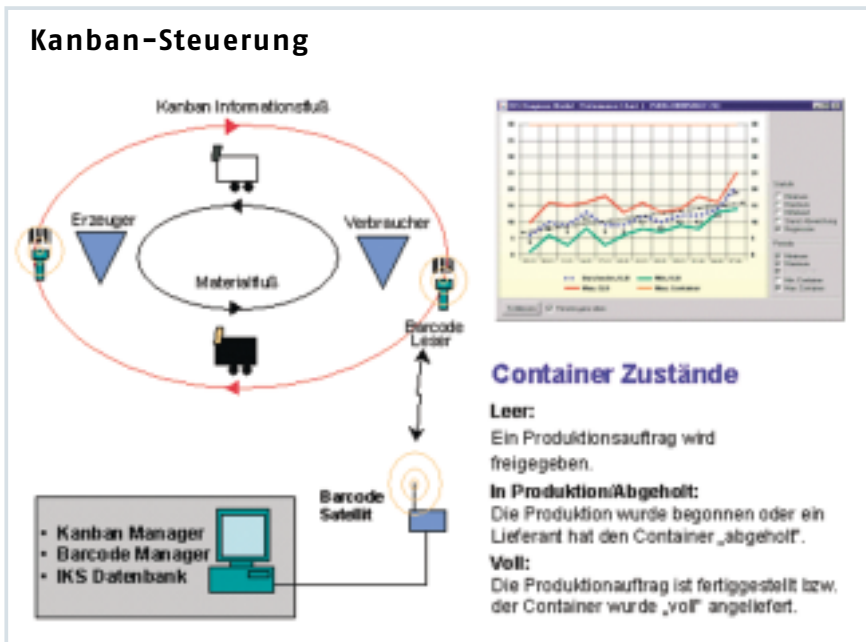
Kanban-Steuerung

Kanban Informationsfluß

Erzeuger

Verbraucher

Materialfluß

Barcode Leser

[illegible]

Container Zustände

Leer:
Ein Produktionsauftrag wird freigegeben.

In Produktion/Abgeholt:
Die Produktion wurde begonnen oder ein Lieferant hat den Container „abgeholt".

Voll:
Die Produktionauftrag ist fertiggestellt bzw. der Container wurde „voll" angeliefert.

Barcode Satellit

• Kanban Manager
• Barcode Manager
• IKS Datenbank